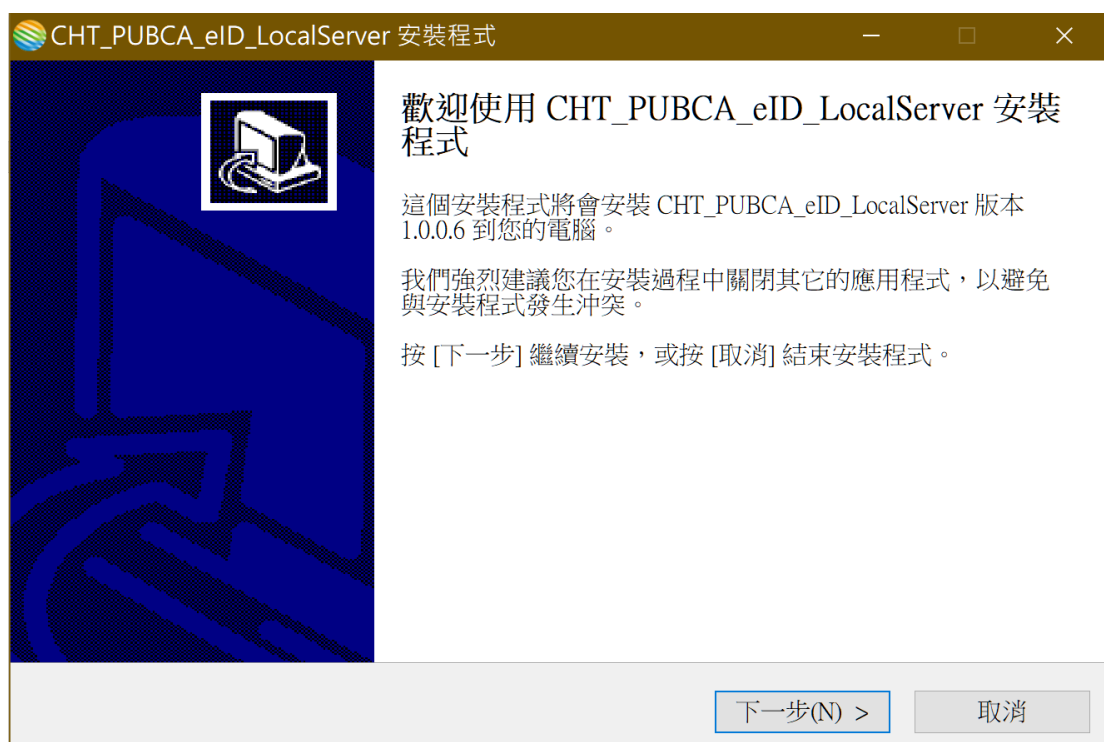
CHT_PUBCA_eID_LocalServer 安裝程式

歡迎使用 CHT_PUBCA_eID_LocalServer 安裝程式

這個安裝程式將會安裝 CHT_PUBCA_eID_LocalServer 版本 1.0.0.6 到您的電腦。

我們強烈建議您在安裝過程中關閉其它的應用程式，以避免與安裝程式發生沖突。

按 [下一步] 繼續安裝，或按 [取消] 結束安裝程式。

下一步(N) >
取消